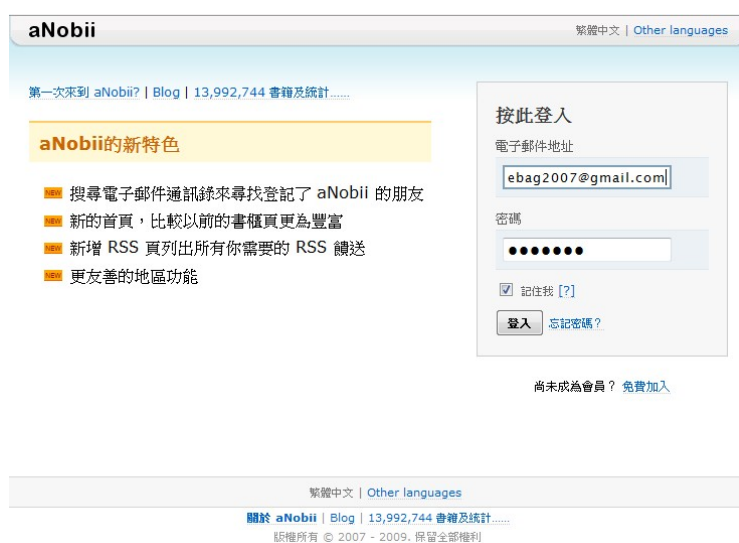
aNobii

繁體中文 | Other languages

第一次來到 aNobii? | Blog | 13,992,744 書籍及統計......

aNobii的新特色

NEW 搜尋電子郵件通訊錄來尋找登記了 aNobii 的朋友
NEW 新的首頁，比較以前的書櫃頁更為豐富
NEW 新增 RSS 頁列出所有你需要的 RSS 饋送
NEW 更友善的地區功能

按此登入

電子郵件地址

ebag2007@gmail.com

密碼

●●●●●●●

記住我 [?]

登入 忘記密碼？

尚未成為會員？ 免費加入

繁體中文 | Other languages

關於 aNobii | Blog | 13,992,744 書籍及統計......

版權所有 © 2007 - 2009. 保留全部權利